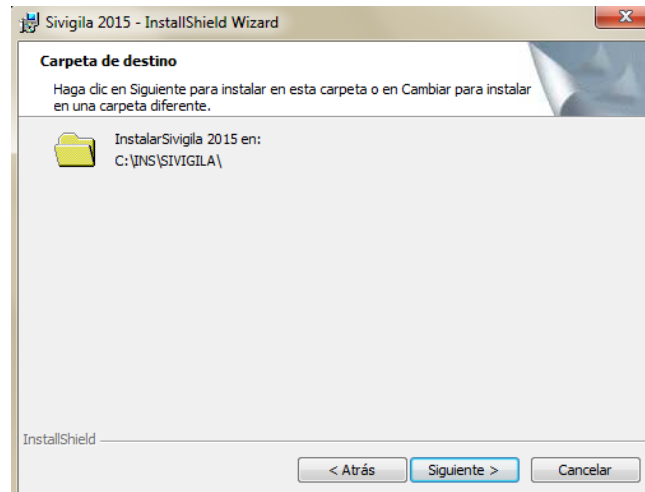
Sivigila 2015 - InstallShield Wizard

X

Carpeta de destino

Haga clic en Siguiente para instalar en esta carpeta o en Cambiar para instalar en una carpeta diferente.

InstalarSivigila 2015 en:
C:\INS\SIVIGILA\

InstallShield

< Atrás

Siguiente >

Cancelar